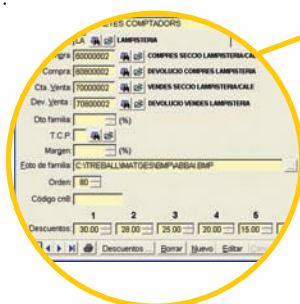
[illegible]ES COMPTADORS
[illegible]LA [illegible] LAMPISTERIA
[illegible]pra 60000002 COMPRES SECCIO LAMPISTERIA/CA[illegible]
Dev. Compra 60800002 DEVOLUCIO COMPRES LAMPISTERIA
Cta. Venta 70000002 VENDES SECCIO LAMPISTERIA/CALE
Dev. Venta 70800002 DEVOLUCIO VENDES LAMPISTERIA
Dto familia (%)
T.C.P.
Margen (%)
Foto de familia C:\TREBALL\MATGES\BMP\ABBA\.BMP
Orden 80
Código cnB
1 2 3 4 5
Descuentos 30.00 28.00 25.00 20.00 15.00
Descuentos ... Borrar Nuevo Editar Clonar